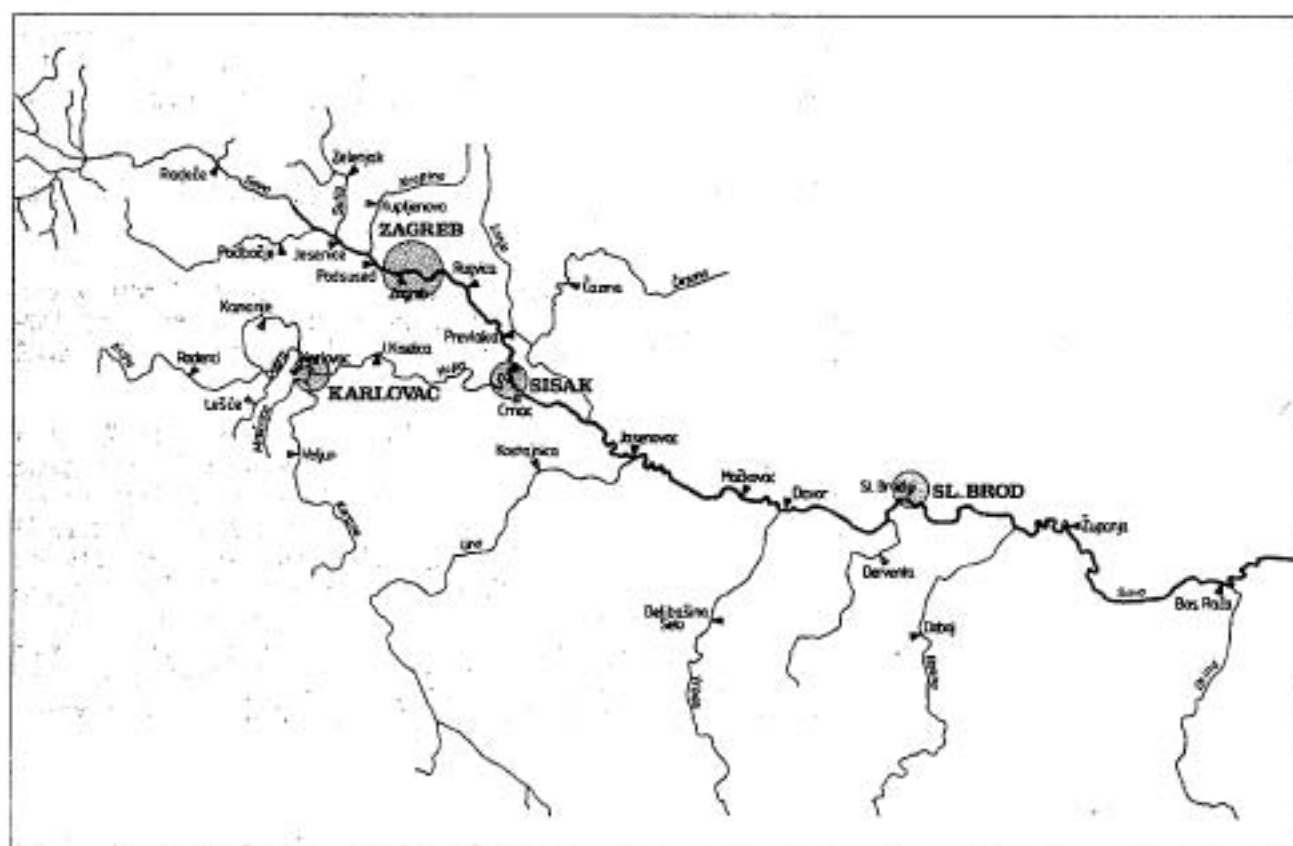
Radeče
Sava
Zelenjak
Sutla
Krapina
Kupljenovo
ZAGREB
Podbočje
Jesenice
Podsused
Zagreb
Rugvica
Lonja
Čazma
Česma
Kamanje
Prevlaka
Radenci
Karlovac
Kupa
SISAK
KARLOVAC
Lešće
Mrežnica
Crnac
Jasenovac
Velijun
Korana
Kostajnica
Mačkovac
Davor
St. Brod
SL. BROD
Županja
Una
Derventa
Sava
Bos. Rača
Delibašino Selo
Doboj
Vrbas
Bosna
Drina